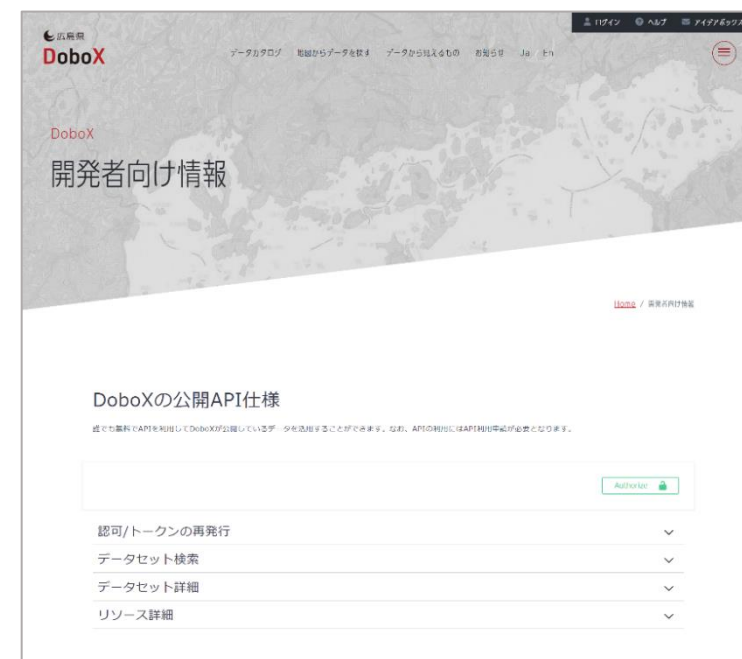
ログイン　ヘルプ　アイデアボックス

広島県
DoboX

データカタログ　地図からデータを探す　データから見えるもの　お知らせ　Ja / En

DoboX

開発者向け情報

Home / 開発者向け情報

DoboXの公開API仕様

誰でも無料でAPIを利用してDoboXが公開しているデータを活用することができます。なお、APIの利用にはAPI利用申請が必要となります。

Authorize

認可/トークンの再発行

データセット検索

データセット詳細

リソース詳細